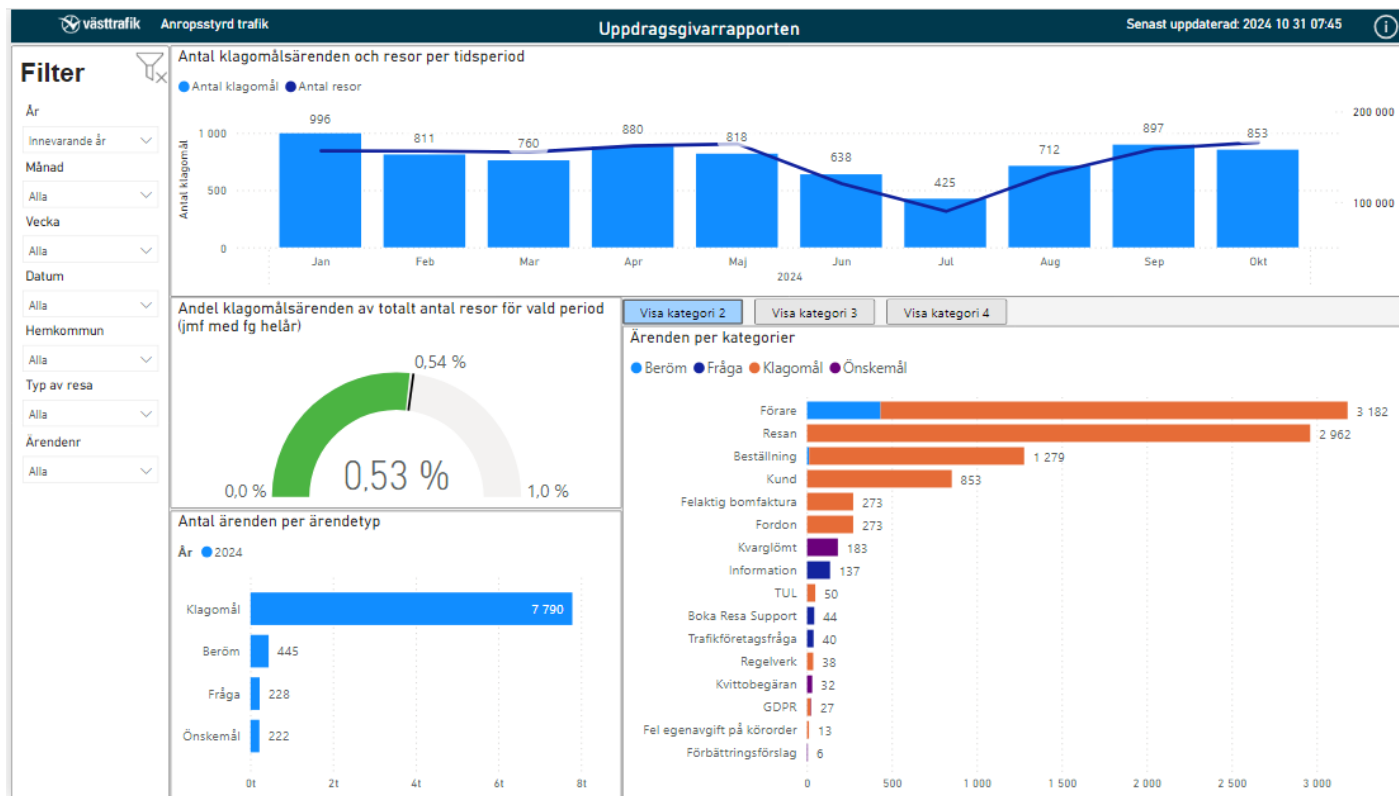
västtrafik Anropsstyrd trafik

Uppdragsgivarrapporten

Senast uppdaterad: 2024 10 31 07:45

Filter

År
Innevarande år
Månad
Alla
Vecka
Alla
Datum
Alla
Hemkommun
Alla
Typ av resa
Alla
Ärendenr
Alla

Antal klagomålsärenden och resor per tidsperiod

Antal klagomål Antal resor

Antal klagomål

1 000
500
0

200 000
100 000

996 811 760 880 818 638 425 712 897 853

Jan Feb Mar Apr Maj Jun Jul Aug Sep Okt
2024

Andel klagomålsärenden av totalt antal resor för vald period (jmf med fg helår)

0,54 %
0,53 %
0,0 %
1,0 %

Antal ärenden per ärendetyp

År 2024

| | |
|---|---|
| Klagomål | 7 790 |
| Beröm | 445 |
| Fråga | 228 |
| Önskemål | 222 |

0t 2t 4t 6t 8t

Visa kategori 2 Visa kategori 3 Visa kategori 4

Ärenden per kategorier

Beröm Fråga Klagomål Önskemål

| | |
|---|---|
| Förare | 3 182 |
| Resan | 2 962 |
| Beställning | 1 279 |
| Kund | 853 |
| Felaktig bomfaktura | 273 |
| Fordon | 273 |
| Kvarglömt | 183 |
| Information | 137 |
| TUL | 50 |
| Boka Resa Support | 44 |
| Trafikföretagsfråga | 40 |
| Regelverk | 38 |
| Kvittobegäran | 32 |
| GDPR | 27 |
| Fel egenavgift på körorder | 13 |
| Förbättringsförslag | 6 |

0 500 1 000 1 500 2 000 2 500 3 000